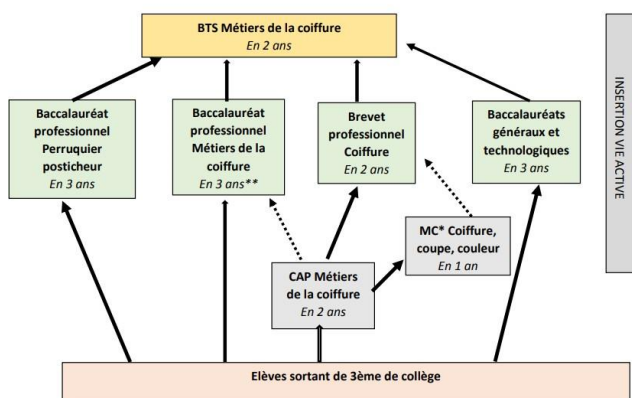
BTS Métiers de la coiffure
En 2 ans

Baccalauréat professionnel Perruquier posticheur
En 3 ans

Baccalauréat professionnel Métiers de la coiffure
En 3 ans**

Brevet professionnel Coiffure
En 2 ans

Baccalauréats généraux et technologiques
En 3 ans

INSERTION VIE ACTIVE

MC* Coiffure, coupe, couleur
En 1 an

CAP Métiers de la coiffure
En 2 ans

Elèves sortant de 3ème de collège